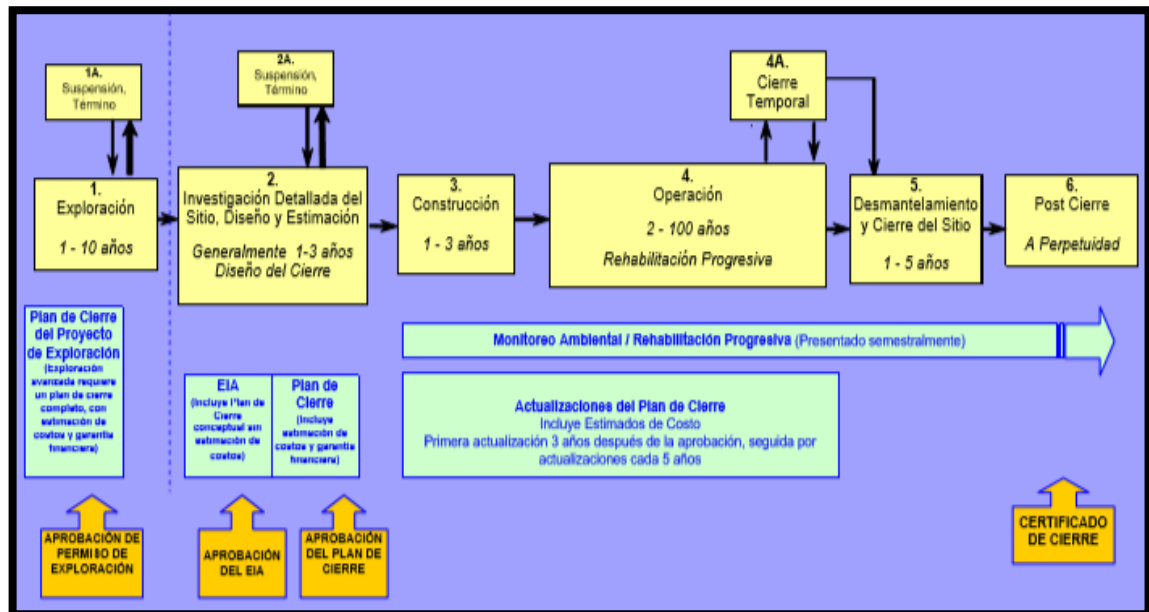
1A.
Suspensión, Término

1.
Exploración

1 - 10 años

2A.
Suspensión, Término

2.
Investigación Detallada del Sitio, Diseño y Estimación

Generalmente 1-3 años
Diseño del Cierre

3.
Construcción

1 - 3 años

4A.
Cierre Temporal

4.
Operación

2 - 100 años

Rehabilitación Progresiva

5.
Desmantelamiento y Cierre del Sitio

1 - 5 años

6.
Post Cierre

A Perpetuidad

Plan de Cierre del Proyecto de Exploración
(Exploración avanzada requiere un plan de cierre completo, con estimación de costos y garantía financiera)

Monitoreo Ambiental / Rehabilitación Progresiva (Presentado semestralmente)

EIA
(Incluye Plan de Cierre conceptual sin estimación de costos)

Plan de Cierre
(Incluye estimación de costos y garantía financiera)

Actualizaciones del Plan de Cierre
Incluye Estimados de Costo
Primera actualización 3 años después de la aprobación, seguida por actualizaciones cada 5 años

APROBACIÓN DE PERMISO DE EXPLORACIÓN

APROBACIÓN DEL EIA

APROBACIÓN DEL PLAN DE CIERRE

CERTIFICADO DE CIERRE